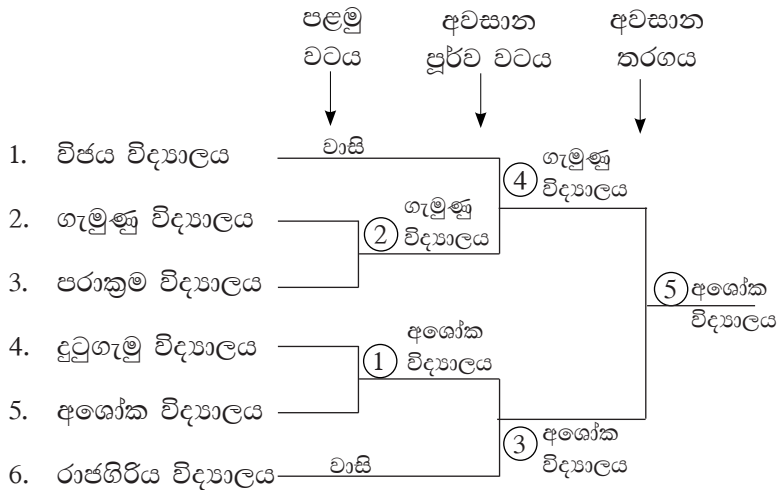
පළමු වටය

අවසාන පූර්ව වටය

අවසාන තරගය

1. විජය විද්‍යාලය

2. ගැමුණු විද්‍යාලය

3. පරාක්‍රම විද්‍යාලය

4. දුටුගැමු විද්‍යාලය

5. අශෝක විද්‍යාලය

6. රාජගිරිය විද්‍යාලය

වාසි

2 ගැමුණු විද්‍යාලය

4 ගැමුණු විද්‍යාලය

1 අශෝක විද්‍යාලය

වාසි

3 අශෝක විද්‍යාලය

5 අශෝක විද්‍යාලය